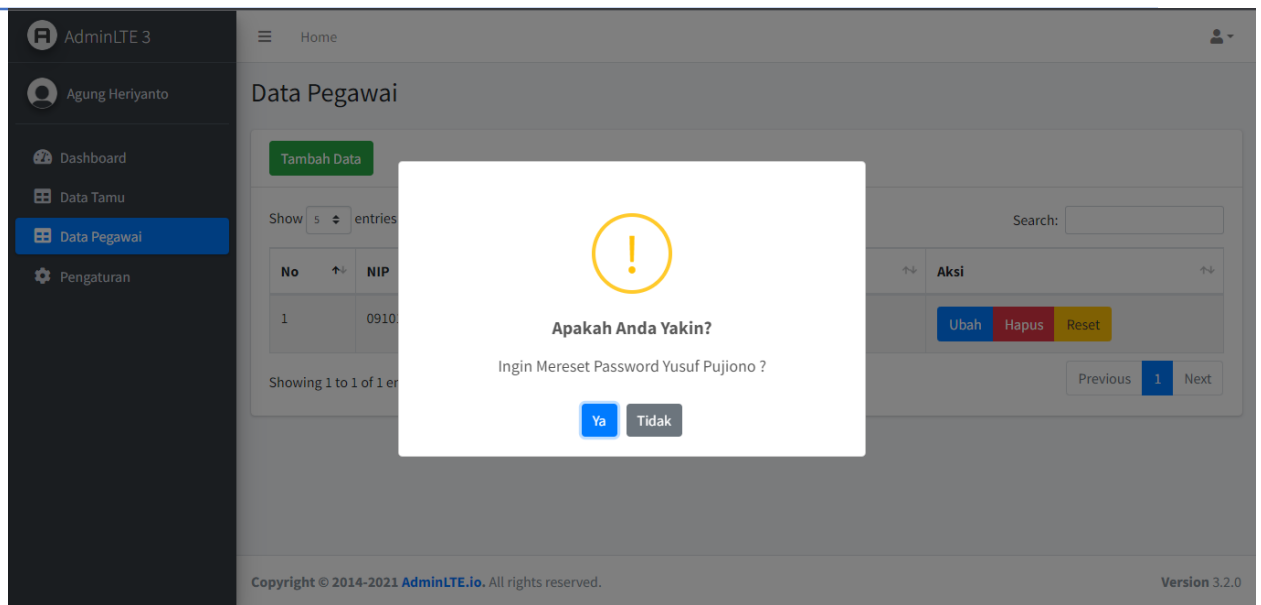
AdminLTE 3

Agung Heriyanto

Dashboard

Data Tamu

Data Pegawai

Pengaturan

Home

Data Pegawai

Tambah Data

Show 5 entries

Search:

| No | NIP | | Aksi |
|---|---|---|---|
| 1 | 0910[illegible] | | Ubah Hapus Reset |

Showing 1 to 1 of 1 en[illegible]

Previous 1 Next

!

Apakah Anda Yakin?

Ingin Mereset Password Yusuf Pujiono ?

Ya Tidak

Copyright © 2014-2021 AdminLTE.io. All rights reserved.

Version 3.2.0